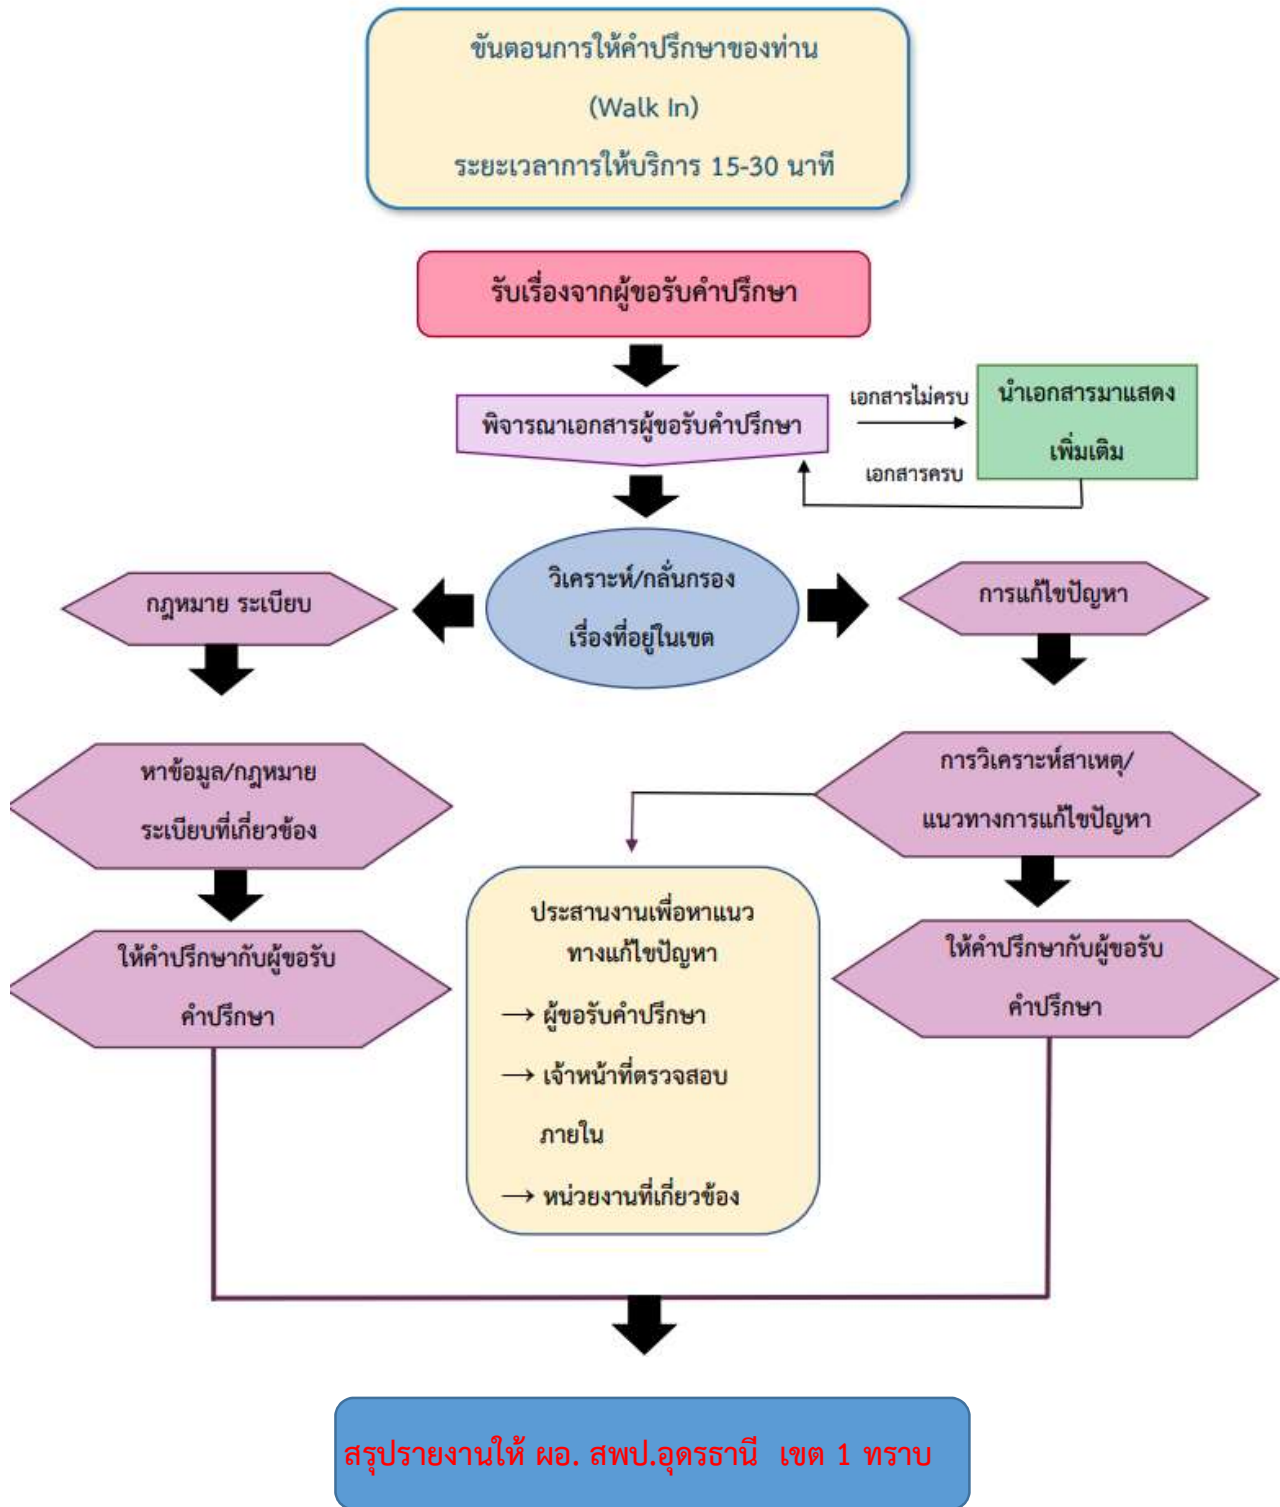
ขั้นตอนการให้คำปรึกษาของท่าน
(Walk In)
ระยะเวลาการให้บริการ 15-30 นาที

รับเรื่องจากผู้ขอรับคำปรึกษา

พิจารณาเอกสารผู้ขอรับคำปรึกษา

เอกสารไม่ครบ

นำเอกสารมาแสดงเพิ่มเติม

เอกสารครบ

วิเคราะห์/กลั่นกรองเรื่องที่อยู่ในเขต

กฎหมาย ระเบียบ

การแก้ไขปัญหา

หาข้อมูล/กฎหมายระเบียบที่เกี่ยวข้อง

การวิเคราะห์สาเหตุ/แนวทางการแก้ไขปัญหา

ให้คำปรึกษากับผู้ขอรับคำปรึกษา

ประสานงานเพื่อหาแนวทางแก้ไขปัญหา
→ ผู้ขอรับคำปรึกษา
→ เจ้าหน้าที่ตรวจสอบภายใน
→ หน่วยงานที่เกี่ยวข้อง

ให้คำปรึกษากับผู้ขอรับคำปรึกษา

สรุปรายงานให้ ผอ. สพป.อุดรธานี เขต 1 ทราบ